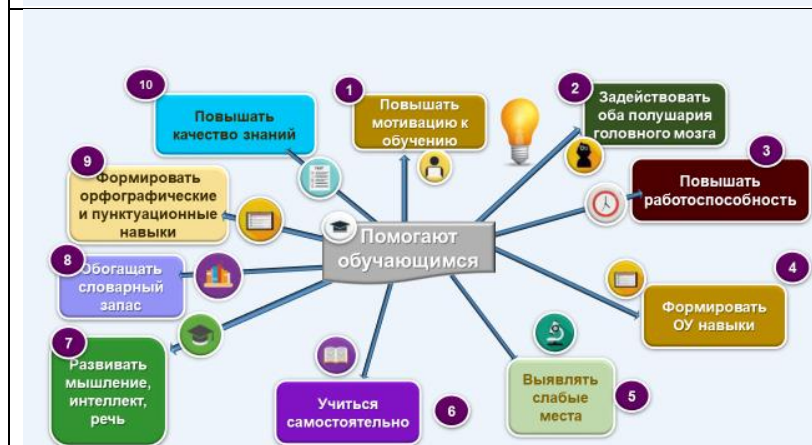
Помогают обучающимся

1
Повышать мотивацию к обучению

2
Задействовать оба полушария головного мозга

3
Повышать работоспособность

4
Формировать ОУ навыки

5
Выявлять слабые места

6
Учиться самостоятельно

7
Развивать мышление, интеллект, речь

8
Обогащать словарный запас

9
Формировать орфографические и пунктуационные навыки

10
Повышать качество знаний